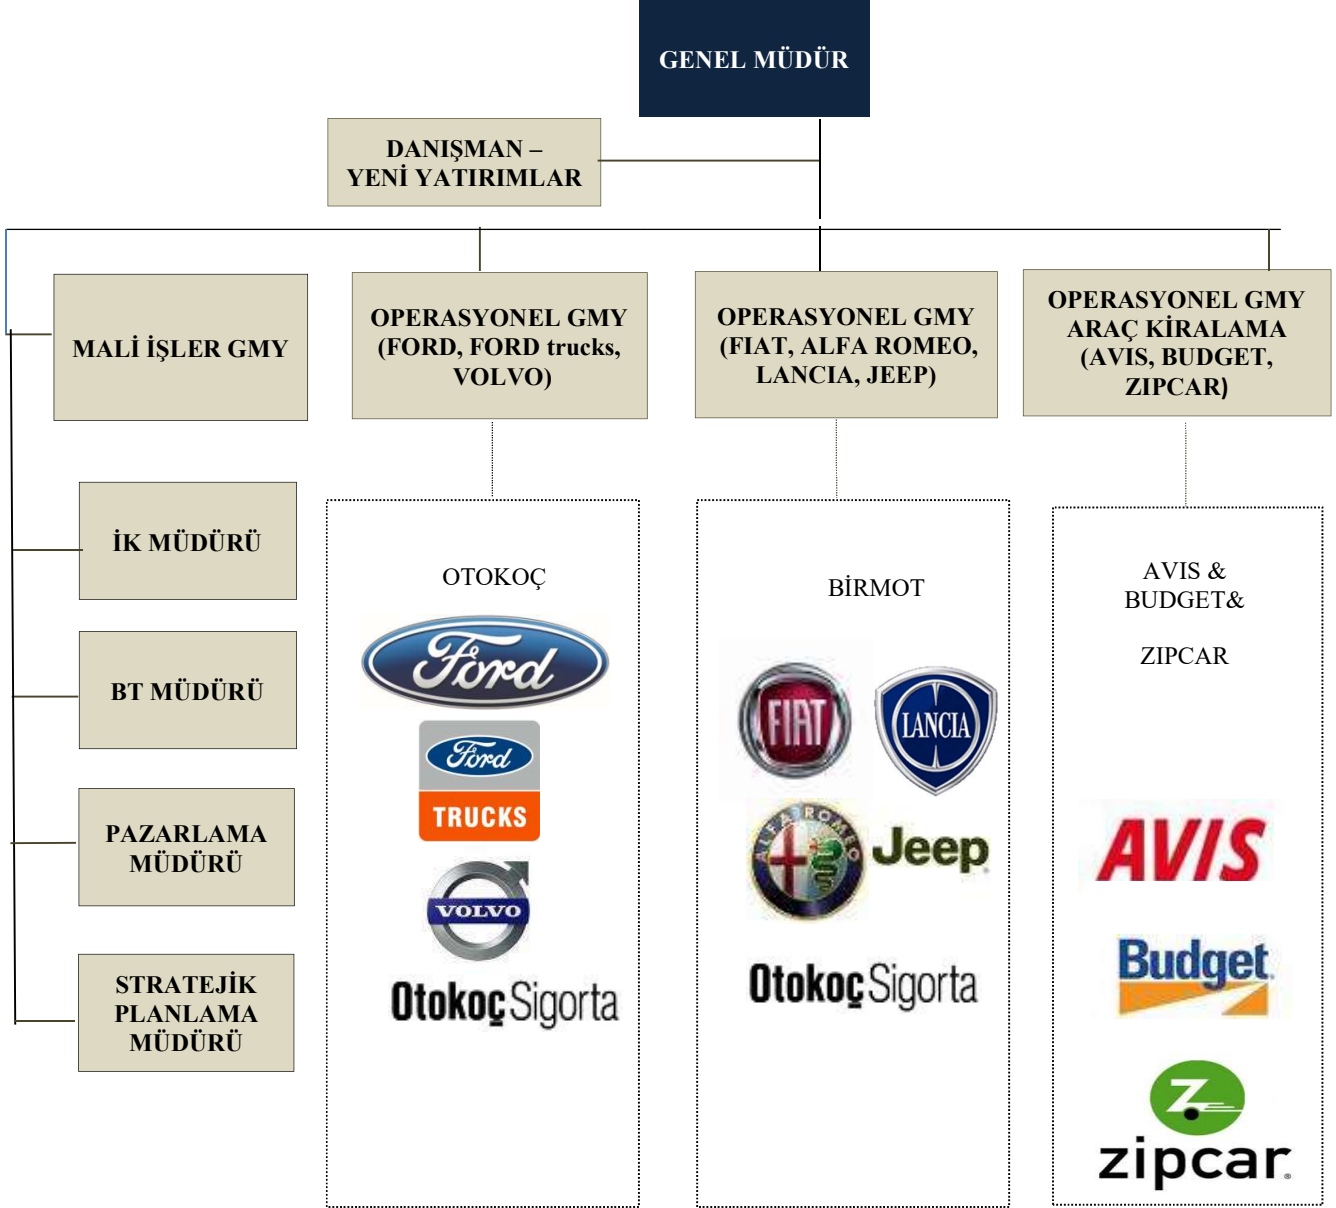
GENEL MÜDÜR

DANIŞMAN – YENİ YATIRIMLAR

MALİ İŞLER GMY

OPERASYONEL GMY (FORD, FORD trucks, VOLVO)

OPERASYONEL GMY (FIAT, ALFA ROMEO, LANCIA, JEEP)

OPERASYONEL GMY ARAÇ KİRALAMA (AVIS, BUDGET, ZIPCAR)

İK MÜDÜRÜ

BT MÜDÜRÜ

PAZARLAMA MÜDÜRÜ

STRATEJİK PLANLAMA MÜDÜRÜ

OTOKOÇ

Ford

Ford

TRUCKS

VOLVO

Otokoç Sigorta

BİRMOT

FIAT

LANCIA

ALFA ROMEO

Jeep

Otokoç Sigorta

AVIS & BUDGET&

ZIPCAR

AVIS

Budget

zipcar